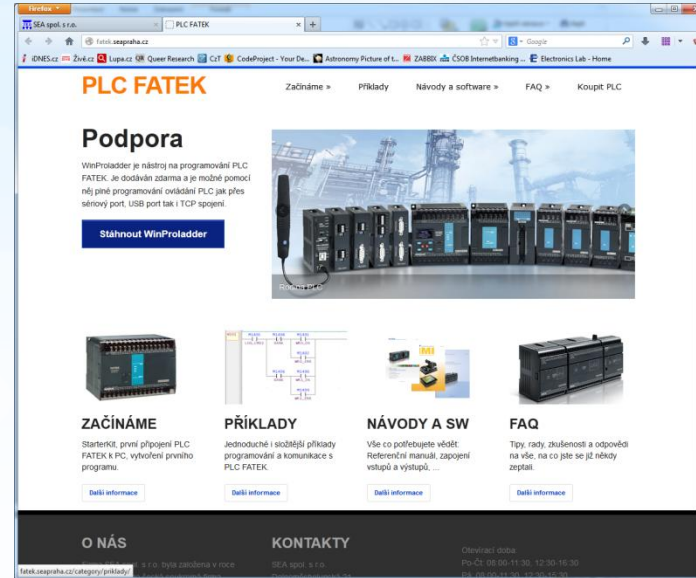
Firefox

SEA spol. s r.o.

PLC FATEK

+

fatek.seapraha.cz

Google

iDNES.cz Živě.cz Lupa.cz Queer Research CzT CodeProject - Your De... Astronomy Picture of t... ZABBIX ČSOB Internetbanking ... Electronics Lab - Home

PLC FATEK

Začínáme »

Příklady

Návody a software »

FAQ »

Koupit PLC

Podpora

WinProladder je nástroj na programování PLC FATEK. Je dodáván zdarma a je možné pomocí něj plně programování ovládání PLC jak přes sériový port, USB port tak i TCP spojení.

Stáhnout WinProladder

Rodina PLC

ZAČÍNÁME

StarterKit, první připojení PLC FATEK k PC, vytvoření prvního programu.

Další informace

PŘÍKLADY

Jednoduché i složitější příklady programování a komunikace s PLC FATEK.

Další informace

NÁVODY A SW

Vše co potřebujete vědět: Referenční manuál, zapojení vstupů a výstupů, ...

Další informace

FAQ

Tipy, rady, zkušenosti a odpovědi na vše, na co jste se již někdy zeptali.

Další informace

O NÁS

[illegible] s.r.o. byla založena v roce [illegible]

KONTAKTY

SEA spol. s r.o.

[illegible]

Otevírací doba:

Po-Čt: 08:00-11:30, 12:30-15:30

Pá: 08:00-11:30, 12:30-15:30

fatek.seapraha.cz/category/priklady/